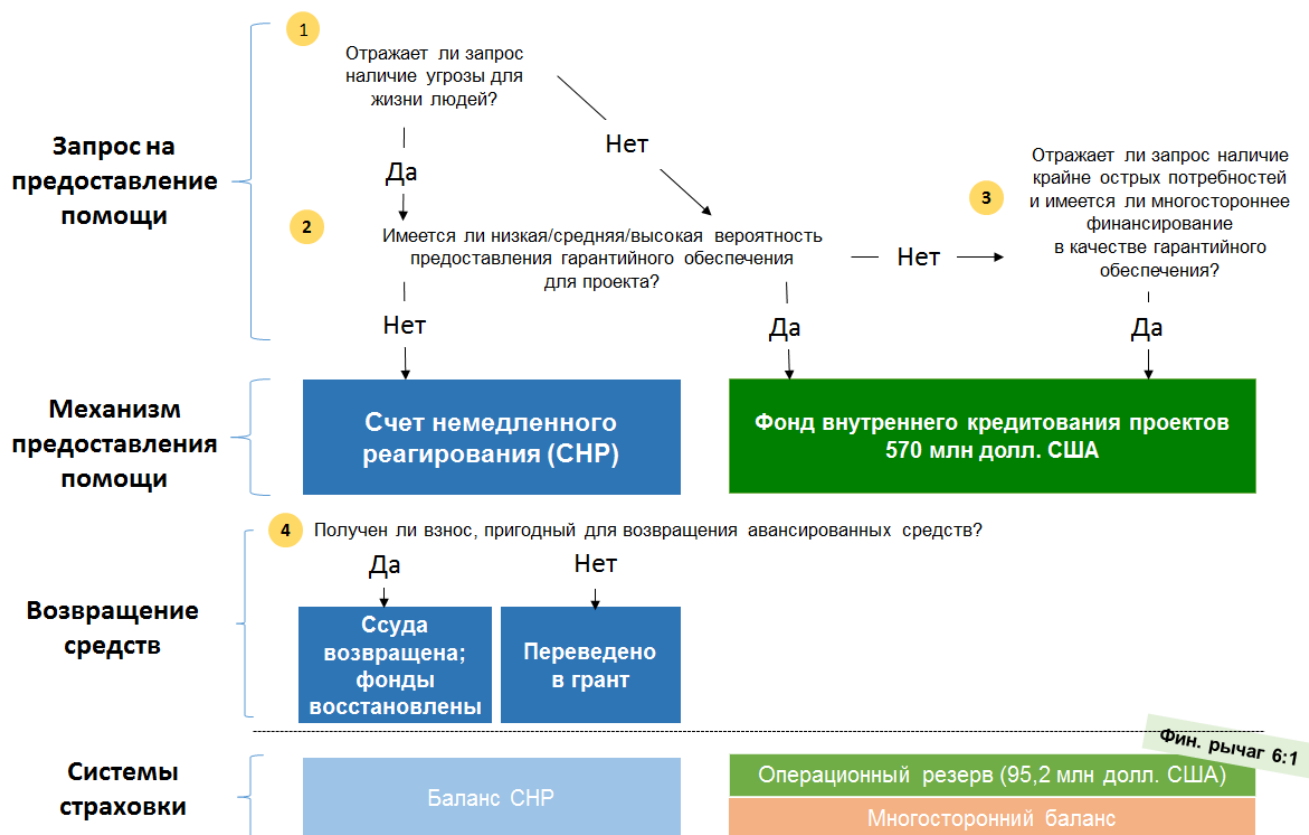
Запрос на предоставление помощи

1

Отражает ли запрос наличие угрозы для жизни людей?

Да

Нет

2

Имеется ли низкая/средняя/высокая вероятность предоставления гарантийного обеспечения для проекта?

Нет

3

Отражает ли запрос наличие крайне острых потребностей и имеется ли многостороннее финансирование в качестве гарантийного обеспечения?

Нет

Да

Да

Механизм предоставления помощи

Счет немедленного реагирования (СНР)

Фонд внутреннего кредитования проектов 570 млн долл. США

4

Получен ли взнос, пригодный для возвращения авансированных средств?

Да

Нет

Возвращение средств

Ссуда возвращена; фонды восстановлены

Переведено в грант

Фин. рычаг 6:1

Системы страховки

Баланс СНР

Операционный резерв (95,2 млн долл. США)

Многосторонний баланс